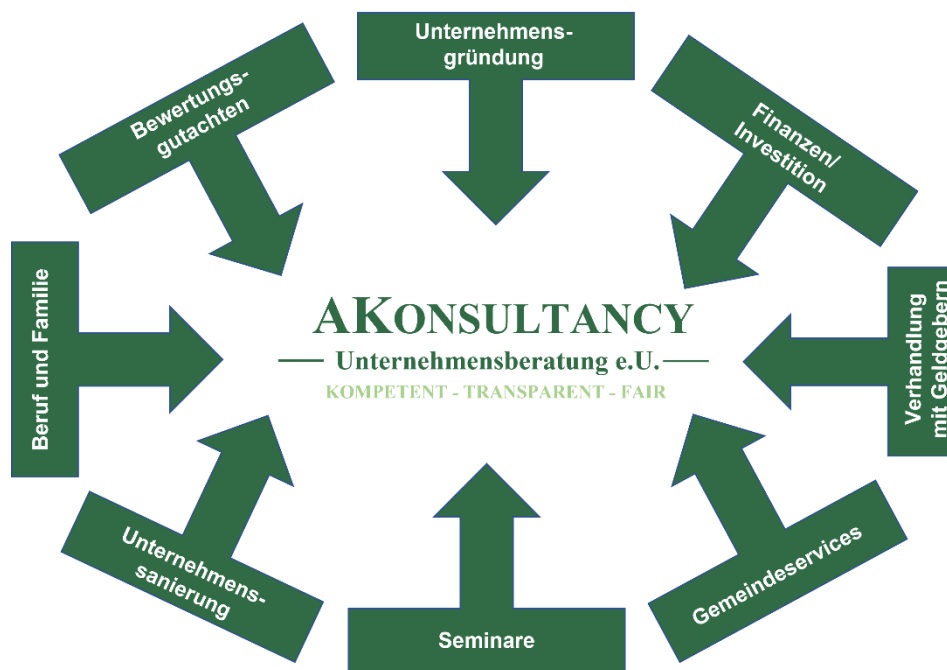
Unternehmensgründung

Finanzen/ Investition

Verhandlung mit Geldgebern

Gemeindeservices

Seminare

Unternehmenssanierung

Beruf und Familie

Bewertungsgutachten

AKONSULTANCY
Unternehmensberatung e.U.
KOMPETENT - TRANSPARENT - FAIR